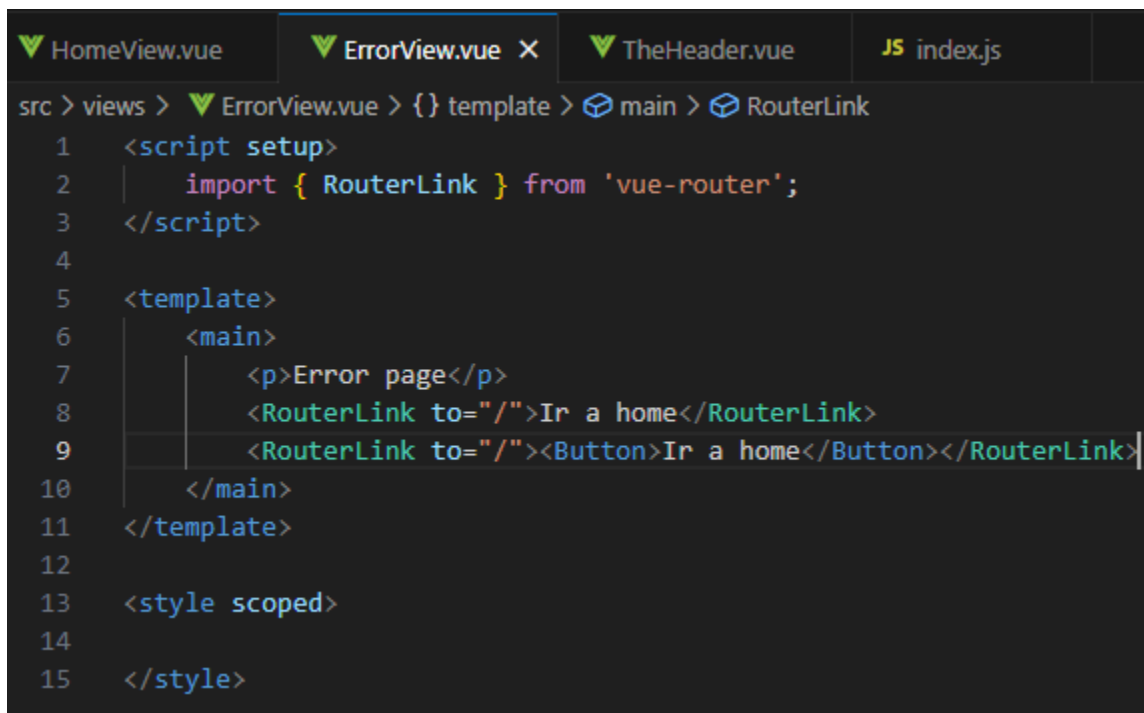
HomeView.vue ErrorView.vue × TheHeader.vue JS index.js

src > views > ErrorView.vue > {} template > main > RouterLink

1 <script setup>
2 import { RouterLink } from 'vue-router';
3 </script>
4
5 <template>
6 <main>
7 <p>Error page</p>
8 <RouterLink to="/">Ir a home</RouterLink>
9 <RouterLink to="/"><Button>Ir a home</Button></RouterLink>
10 </main>
11 </template>
12
13 <style scoped>
14
15 </style>